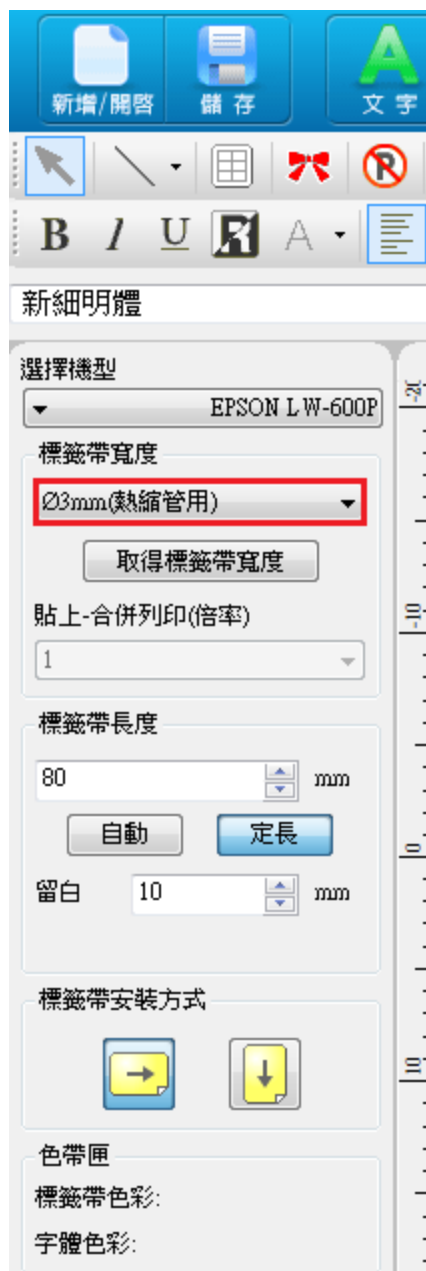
新增/開啓
儲存
文字

B I U A

新細明體

選擇機型
EPSON LW-600P

標籤帶寬度
Ø3mm(熱縮管用)
取得標籤帶寬度
貼上-合併列印(倍率)
1

標籤帶長度
80 mm
自動
定長
留白 10 mm

標籤帶安裝方式

色帶匣
標籤帶色彩:
字體色彩: